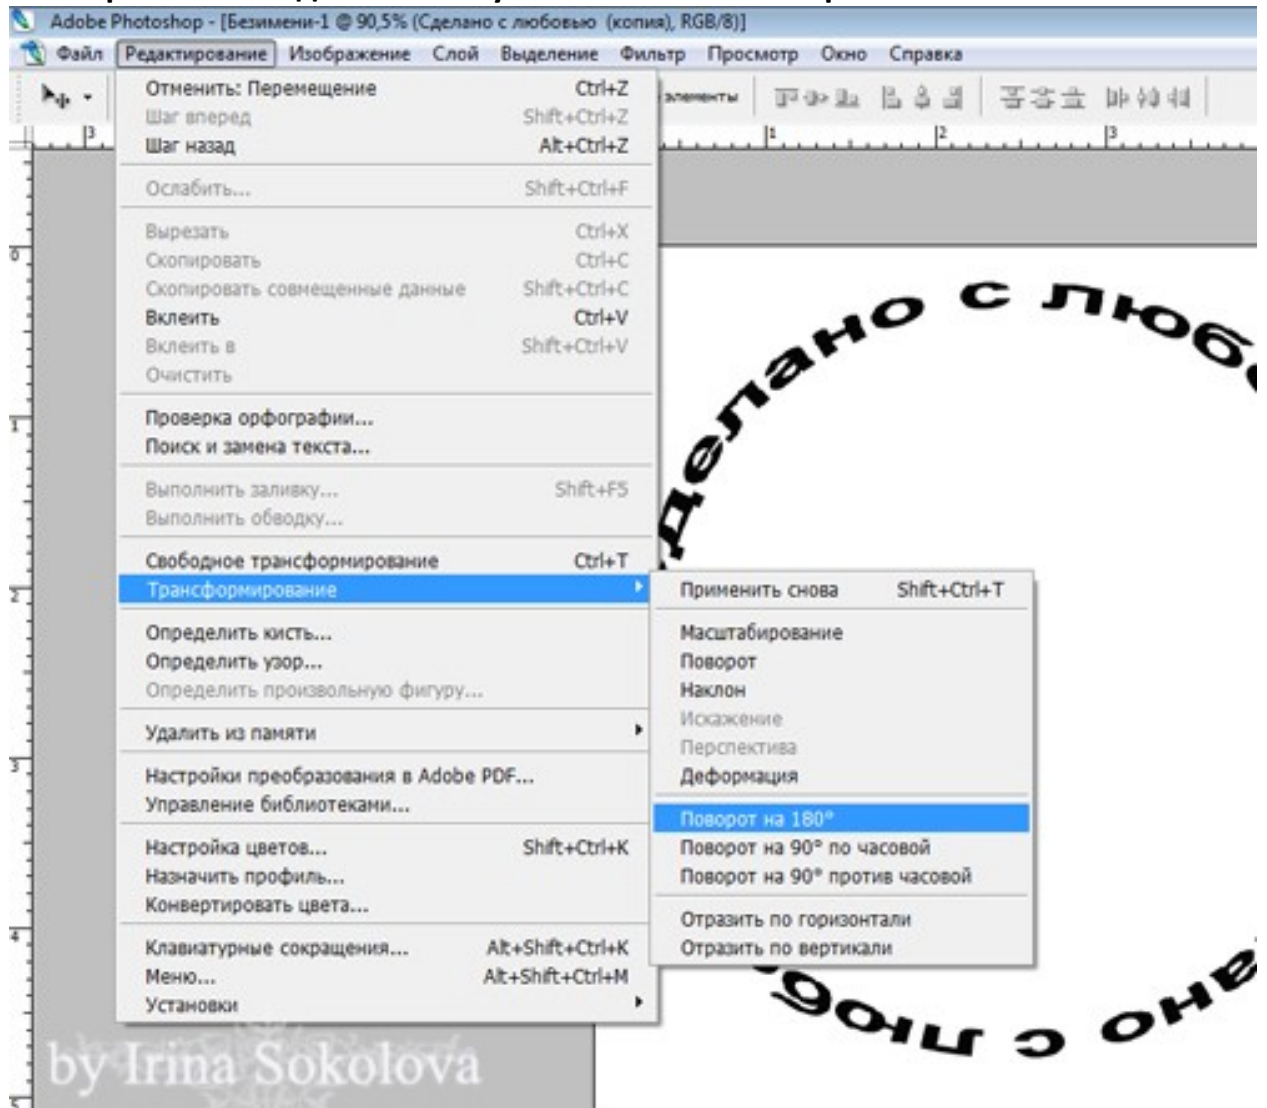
Adobe Photoshop - [Безимени-1 @ 90,5% (Сделано с любовью (копия), RGB/8)]

Файл Редактирование Изображение Слой Выделение Фильтр Просмотр Окно Справка

элементы

Отменить: Перемещение Ctrl+Z
Шаг вперед Shift+Ctrl+Z
Шаг назад Alt+Ctrl+Z
Ослабить... Shift+Ctrl+F
Вырезать Ctrl+X
Скопировать Ctrl+C
Скопировать совмещенные данные Shift+Ctrl+C
Вклеить Ctrl+V
Вклеить в Shift+Ctrl+V
Очистить
Проверка орфографии...
Поиск и замена текста...
Выполнить заливку... Shift+F5
Выполнить обводку...
Свободное трансформирование Ctrl+T
Трансформирование
Определить кисть...
Определить узор...
Определить произвольную фигуру...
Удалить из памяти
Настройки преобразования в Adobe PDF...
Управление библиотеками...
Настройка цветов... Shift+Ctrl+K
Назначить профиль...
Конвертировать цвета...
Клавиатурные сокращения... Alt+Shift+Ctrl+K
Меню... Alt+Shift+Ctrl+M
Установки

Применить снова Shift+Ctrl+T
Масштабирование
Поворот
Наклон
Искажение
Перспектива
Деформация
Поворот на 180°
Поворот на 90° по часовой
Поворот на 90° против часовой
Отразить по горизонтали
Отразить по вертикали

еделано с любо
любо с оне

by Irina Sokolova